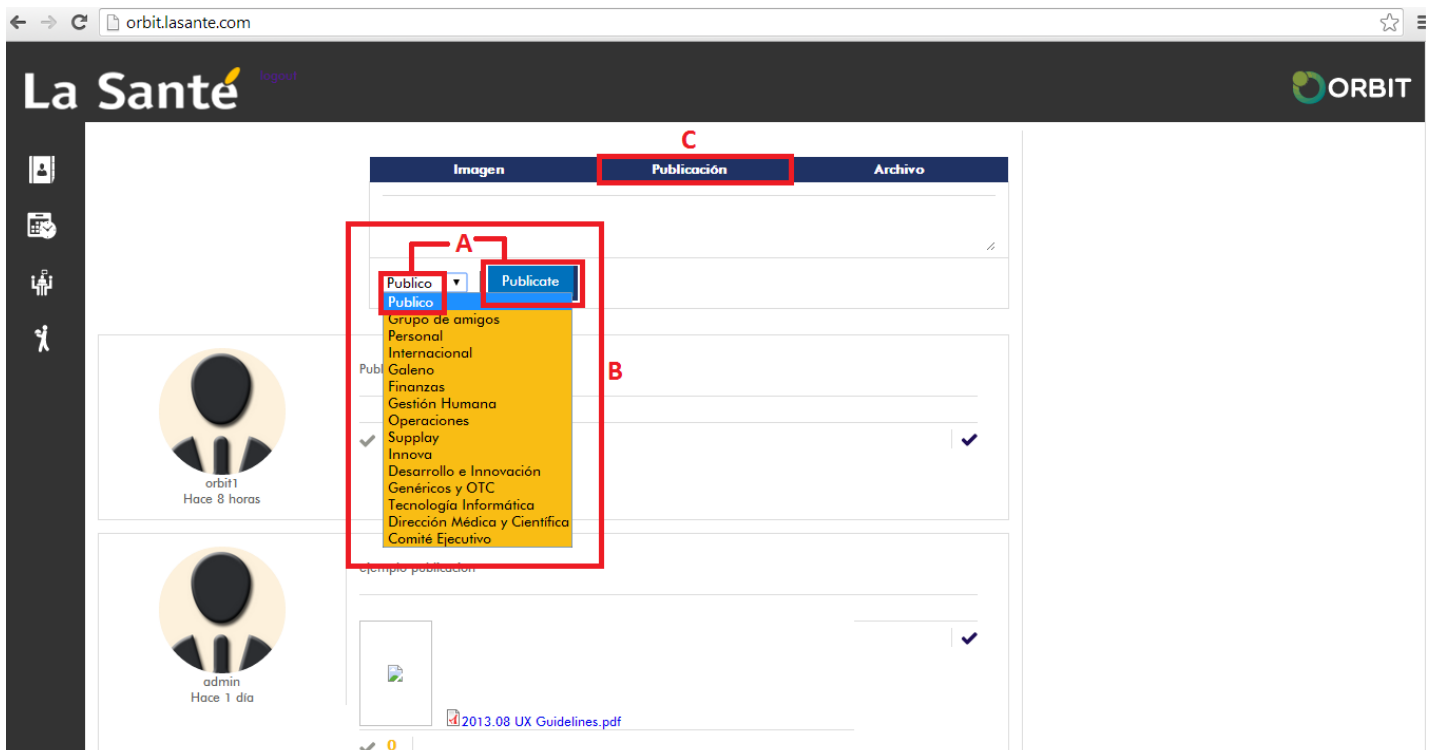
orbit.lasante.com

La Santé Logout

ORBIT

C

Imagen | Publicación | Archivo

A

Publico ▼ Publicate

Publico
Grupo de amigos
Personal
Internacional
Galeno
Finanzas
Gestión Humana
Operaciones
Supplay
Innova
Desarrollo e Innovación
Genéricos y OTC
Tecnología Informática
Dirección Médica y Científica
Comité Ejecutivo

B

Publ

orbit1
Hace 8 horas

Ejemplo publicacion

admin
Hace 1 día

2013.08 UX Guidelines.pdf

0